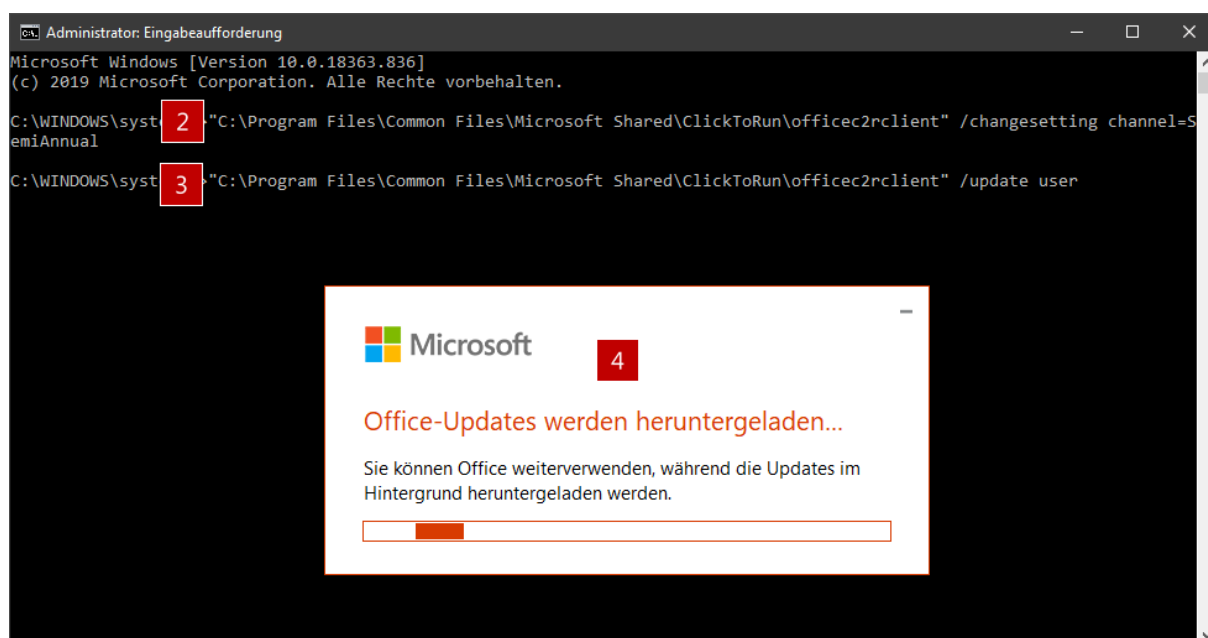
Administrator: Eingabeaufforderung

Microsoft Windows [Version 10.0.18363.836]
(c) 2019 Microsoft Corporation. Alle Rechte vorbehalten.

C:\WINDOWS\syst 2 "C:\Program Files\Common Files\Microsoft Shared\ClickToRun\officec2rclient" /changesetting channel=SemiAnnual

C:\WINDOWS\syst 3 "C:\Program Files\Common Files\Microsoft Shared\ClickToRun\officec2rclient" /update user

Microsoft

4

Office-Updates werden heruntergeladen...

Sie können Office weiterverwenden, während die Updates im Hintergrund heruntergeladen werden.